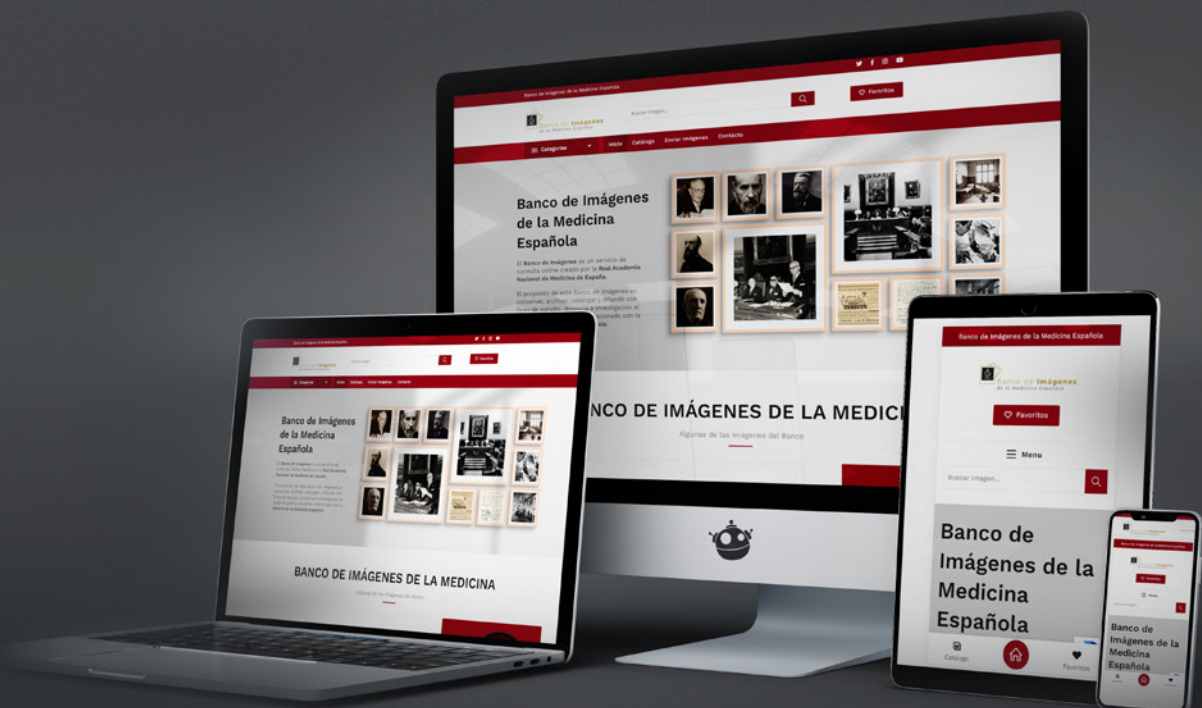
Banco de Imágenes de la Medicina Española

Favoritos

Banco de Imágenes de la Medicina Española

Buscar imagen...

Categorías

Inicio

Catálogo

Enviar Imágenes

Contacto

Banco de Imágenes de la Medicina Española

El Banco de Imágenes es un servicio de consulta online creado por la Real Academia Nacional de Medicina de España.

El propósito de este Banco de Imágenes es conservar, archivar, catalogar y difundir con fines de estudio, docencia e investigación el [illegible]

BANCO DE IMÁGENES DE LA MEDICI

Algunas de las imágenes del Banco

BANCO DE IMÁGENES DE LA MEDICINA

Algunas de las imágenes del Banco

Banco de Imágenes de la Medicina Española

Banco de Imágenes de la Medicina Española

Favoritos

Menu

Buscar imagen...

Banco de Imágenes de la Medicina Española

Catálogo

Favoritos

Banco de Imágenes de la Medicina Española

Favoritos

Banco de Imágenes de la Medicina Española